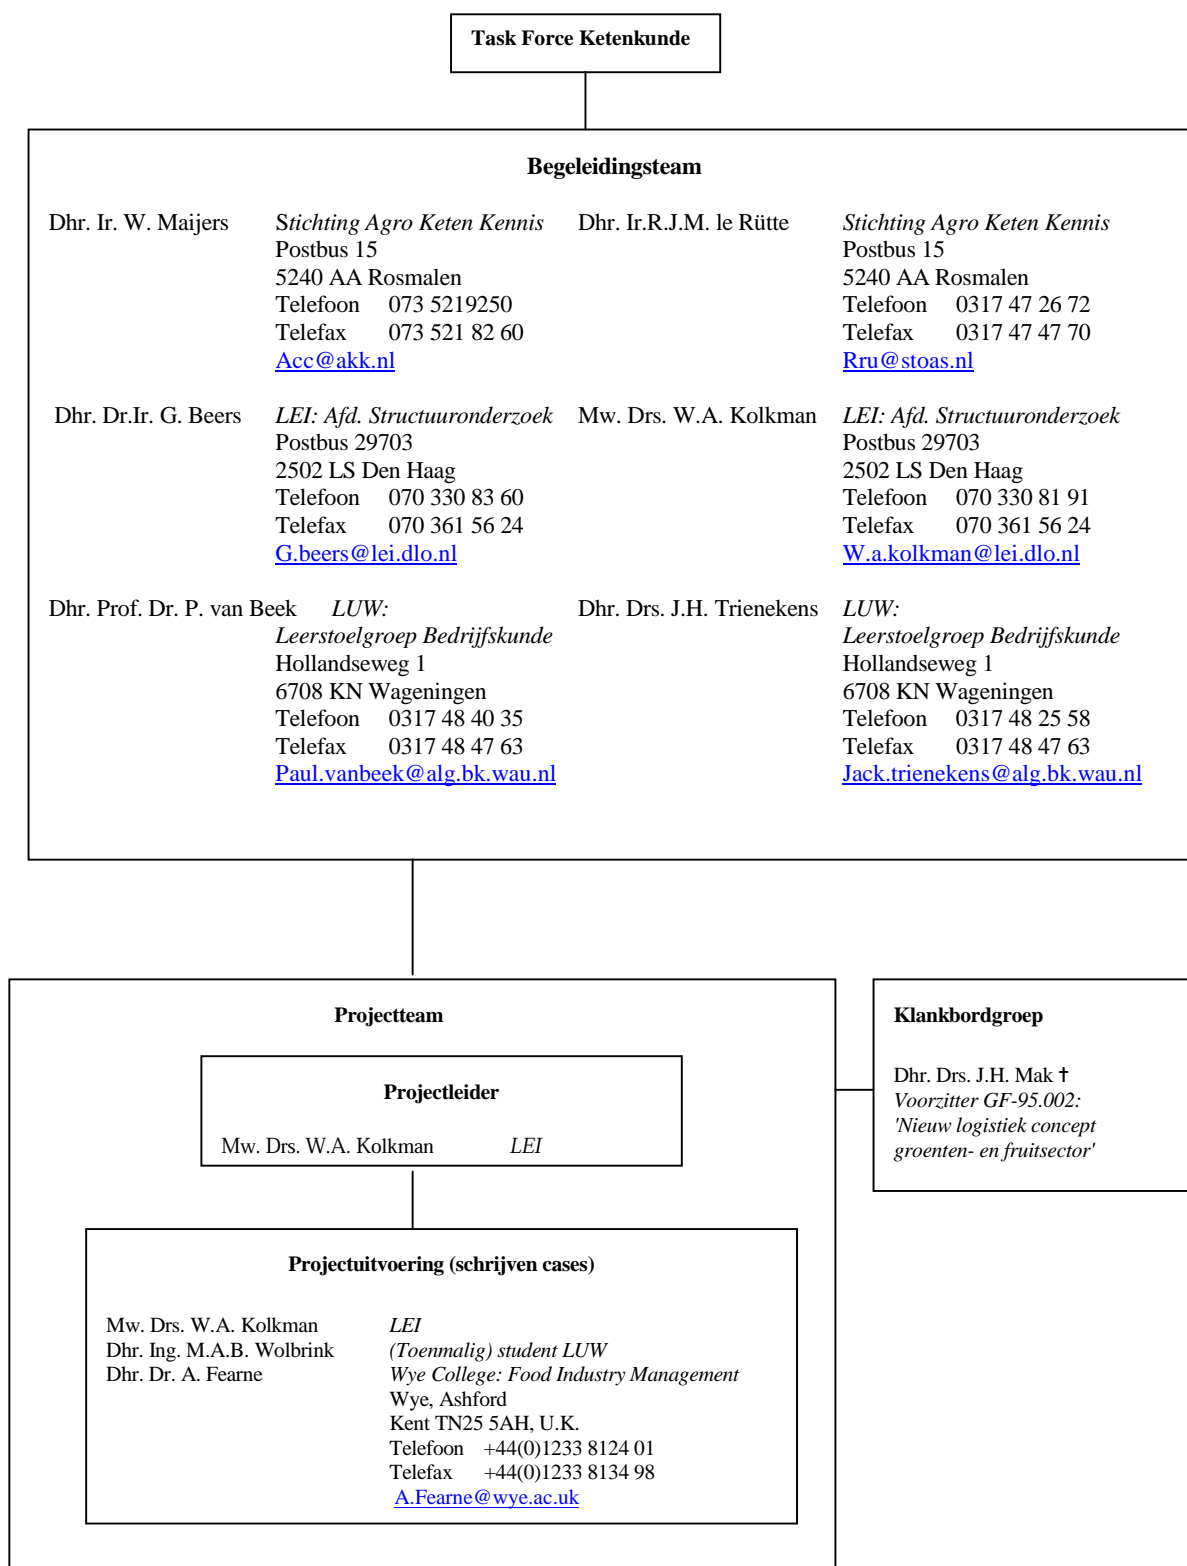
Task Force Ketenkunde

Begeleidingsteam

Dhr. Ir. W. Maijers
Stichting Agro Keten Kennis
Postbus 15
5240 AA Rosmalen
Telefoon 073 5219250
Telefax 073 521 82 60
Acc@akk.nl

Dhr. Ir.R.J.M. le Rütte
Stichting Agro Keten Kennis
Postbus 15
5240 AA Rosmalen
Telefoon 0317 47 26 72
Telefax 0317 47 47 70
Rru@stoas.nl

Dhr. Dr.Ir. G. Beers
LEI: Afd. Structuuronderzoek
Postbus 29703
2502 LS Den Haag
Telefoon 070 330 83 60
Telefax 070 361 56 24
G.beers@lei.dlo.nl

Mw. Drs. W.A. Kolkman
LEI: Afd. Structuuronderzoek
Postbus 29703
2502 LS Den Haag
Telefoon 070 330 81 91
Telefax 070 361 56 24
W.a.kolkman@lei.dlo.nl

Dhr. Prof. Dr. P. van Beek
LUW:
Leerstoelgroep Bedrijfskunde
Hollandseweg 1
6708 KN Wageningen
Telefoon 0317 48 40 35
Telefax 0317 48 47 63
Paul.vanbeek@alg.bk.wau.nl

Dhr. Drs. J.H. Trienekens
LUW:
Leerstoelgroep Bedrijfskunde
Hollandseweg 1
6708 KN Wageningen
Telefoon 0317 48 25 58
Telefax 0317 48 47 63
Jack.trienekens@alg.bk.wau.nl

Projectteam

Projectleider

Mw. Drs. W.A. Kolkman LEI

Projectuitvoering (schrijven cases)

Mw. Drs. W.A. Kolkman LEI
Dhr. Ing. M.A.B. Wolbrink (Toenmalig) student LUW
Dhr. Dr. A. Fearne Wye College: Food Industry Management
Wye, Ashford
Kent TN25 5AH, U.K.
Telefoon +44(0)1233 8124 01
Telefax +44(0)1233 8134 98
A.Fearne@wye.ac.uk

Klankbordgroep

Dhr. Drs. J.H. Mak †
Voorzitter GF-95.002:
'Nieuw logistiek concept groenten- en fruitsector'